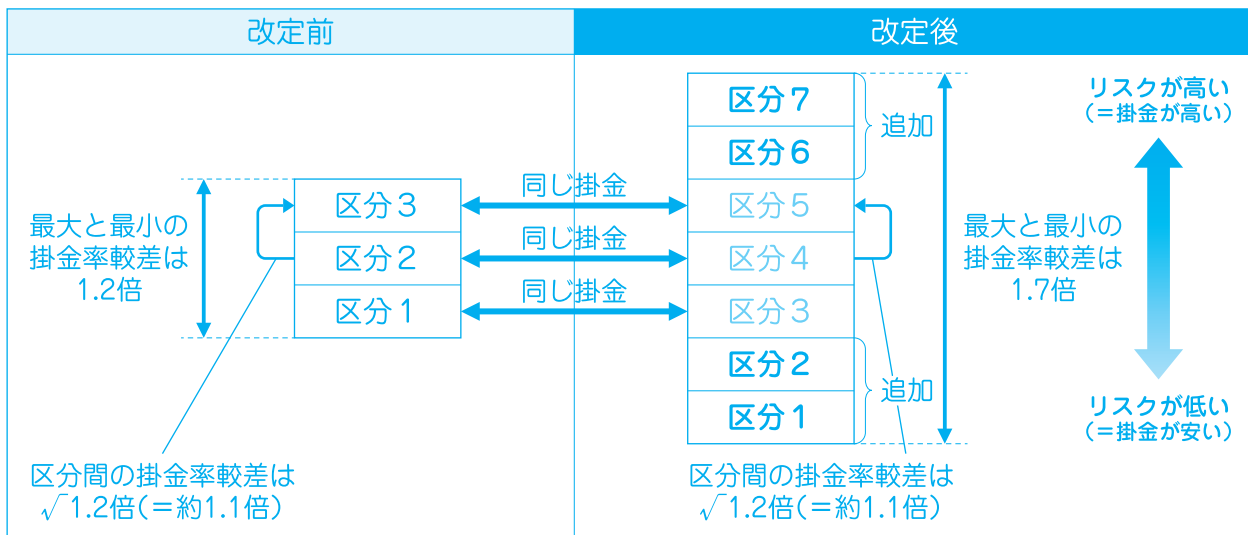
改定前

最大と最小の掛金率較差は1.2倍

区分3
区分2
区分1

区分間の掛金率較差は$\sqrt{1.2}$倍（＝約1.1倍）

同じ掛金
同じ掛金
同じ掛金

改定後

区分7
区分6
区分5
区分4
区分3
区分2
区分1

追加
追加

最大と最小の掛金率較差は1.7倍

区分間の掛金率較差は$\sqrt{1.2}$倍（＝約1.1倍）

リスクが高い
（＝掛金が高い）

リスクが低い
（＝掛金が安い）